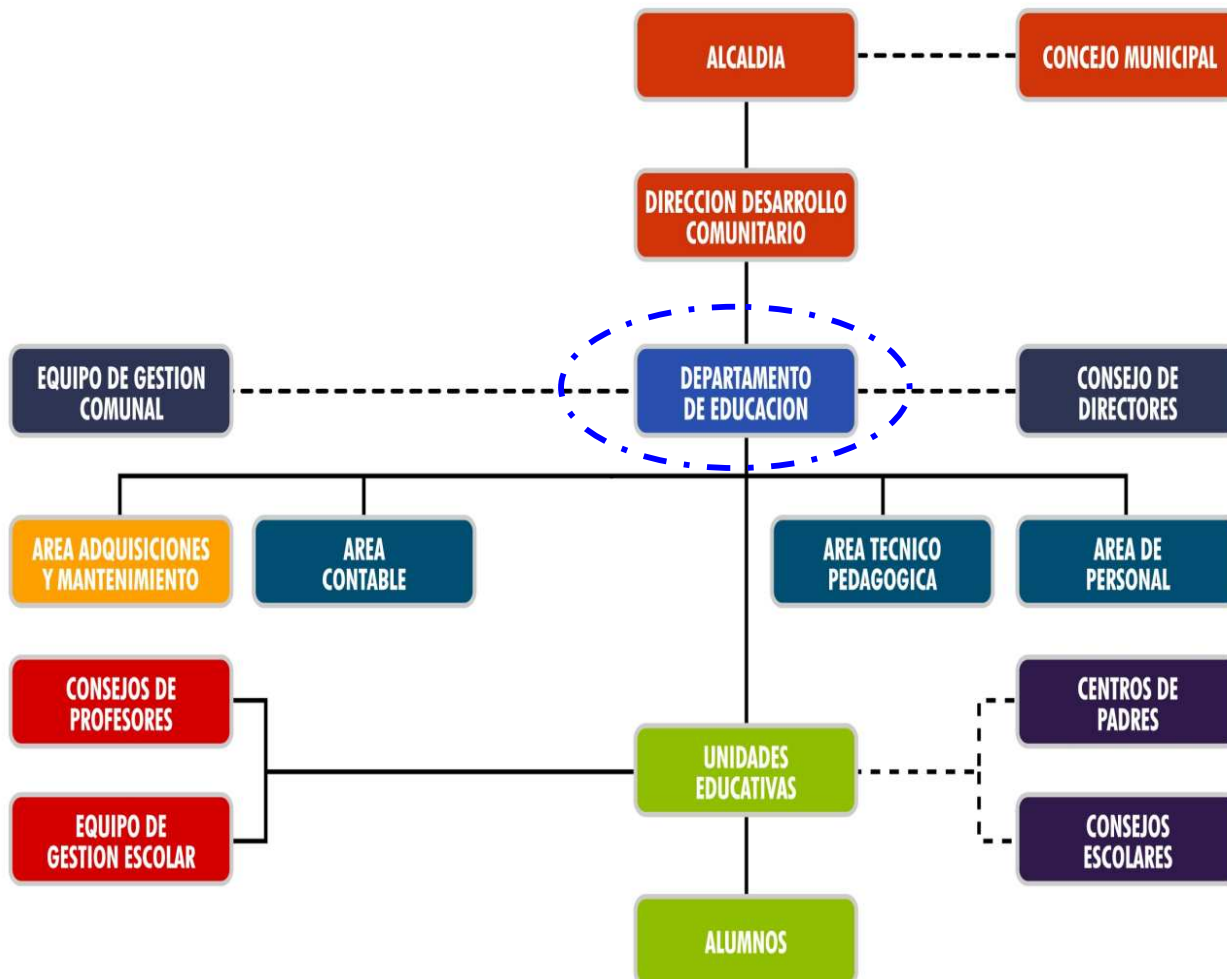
ALCALDIA

CONCEJO MUNICIPAL

DIRECCION DESARROLLO COMUNITARIO

EQUIPO DE GESTION COMUNAL

DEPARTAMENTO DE EDUCACION

CONSEJO DE DIRECTORES

AREA ADQUISICIONES Y MANTENIMIENTO

AREA CONTABLE

AREA TECNICO PEDAGOGICA

AREA DE PERSONAL

CONSEJOS DE PROFESORES

CENTROS DE PADRES

UNIDADES EDUCATIVAS

EQUIPO DE GESTION ESCOLAR

CONSEJOS ESCOLARES

ALUMNOS